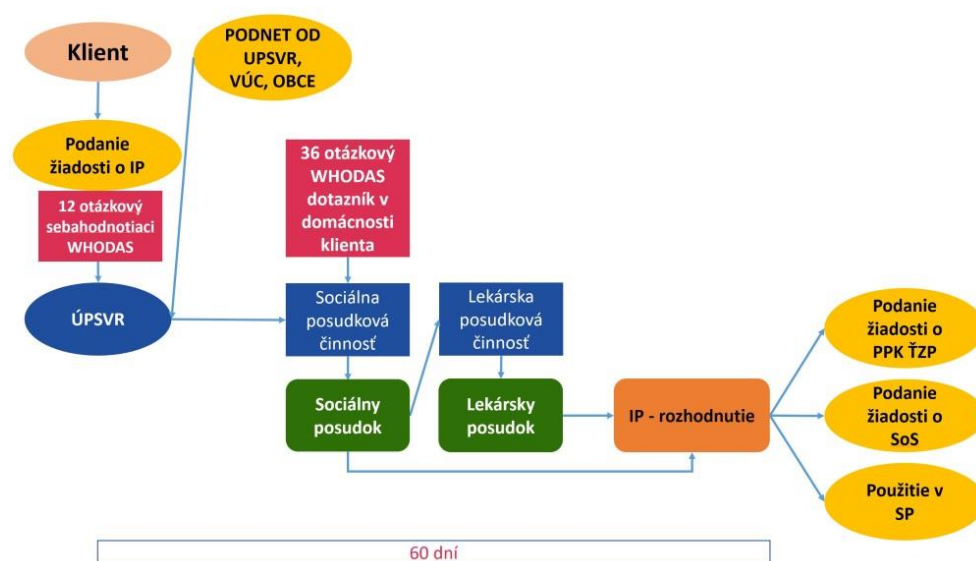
Klient

PODNET OD UPSVR, VÚC, OBCE

Podanie žiadosti o IP

12 otázkový sebahodnotiaci WHODAS

ÚPSVR

36 otázkový WHODAS dotazník v domácnosti klienta

Sociálna posudková činnosť

Lekárska posudková činnosť

Sociálny posudok

Lekárský posudok

IP - rozhodnutie

Podanie žiadosti o PPK ŤZP

Podanie žiadosti o SoS

Použitie v SP

60 dní